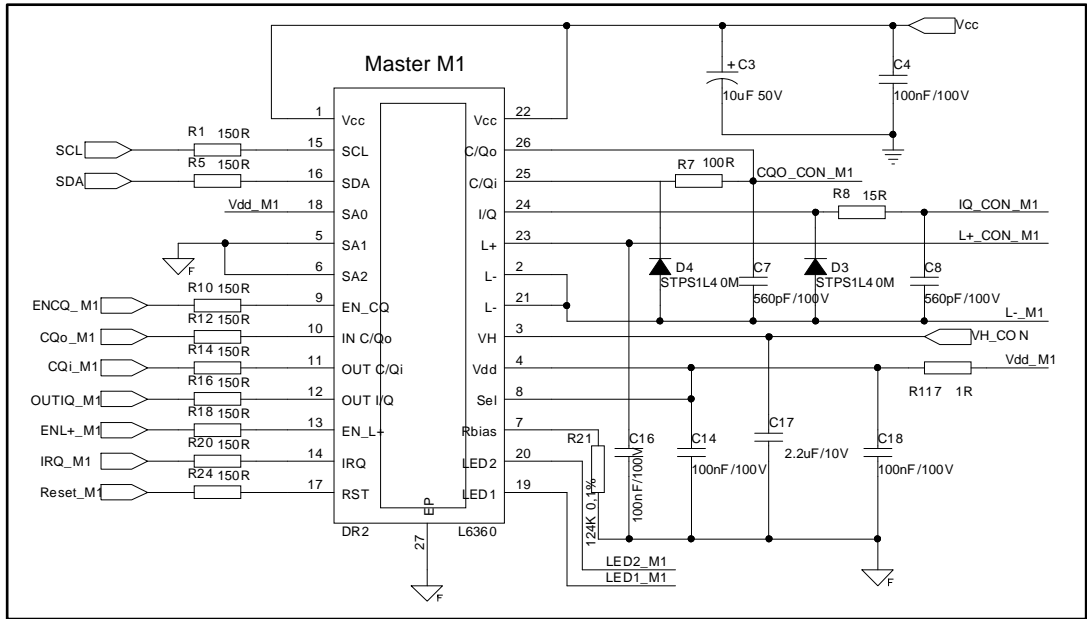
Master M1

Vcc

+ C3
10uF 50V

C4
100nF/100V

1 Vcc
15 SCL
16 SDA
18 SA0
5 SA1
6 SA2
9 EN_CQ
10 IN C/Qo
11 OUT C/Qi
12 OUT I/Q
13 EN_L+
14 IRQ
17 RST

22 Vcc
26 C/Qo
25 C/Qi
24 I/Q
23 L+
2 L-
21 L-
3 VH
4 Vdd
8 Sel
7 Rbias
20 LED2
19 LED1

EP
27
DR2
L6360

SCL
R1 150R
SDA
R5 150R
Vdd_M1
F
ENCQ_M1
R10 150R
CQo_M1
R12 150R
CQi_M1
R14 150R
OUTIQ_M1
R16 150R
ENL+_M1
R18 150R
IRQ_M1
R20 150R
Reset_M1
R24 150R

F

R7 100R
CQO_CON_M1
R8 15R
IQ_CON_M1
L+_CON_M1
D4
STPS1L40M
C7
560pF/100V
D3
STPS1L40M
C8
560pF/100V
L-_M1
VH_CON
Vdd_M1
R117 1R
R21
124K 0,1%
C16
100nF/100M
C14
100nF/100V
C17
2.2uF/10V
C18
100nF/100V
LED2_M1
LED1_M1
F